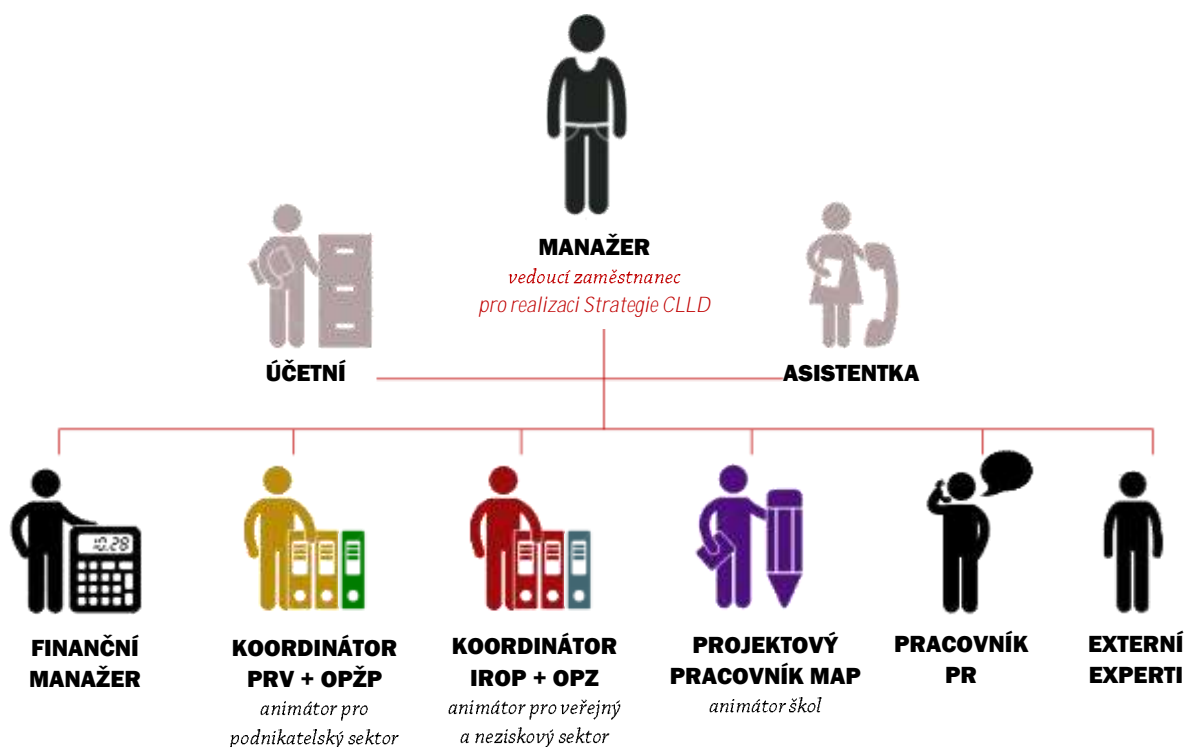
MANAŽER
vedoucí zaměstnanec
pro realizaci Strategie CLLD

ÚČETNÍ

ASISTENTKA

10.28

FINANČNÍ MANAŽER

KOORDINÁTOR PRV + OPŽP
animátor pro podnikatelský sektor

KOORDINÁTOR IROP + OPZ
animátor pro veřejný a neziskový sektor

PROJEKTOVÝ PRACOVNÍK MAP
animátor škol

PRACOVNÍK PR

EXTERNÍ EXPERTI